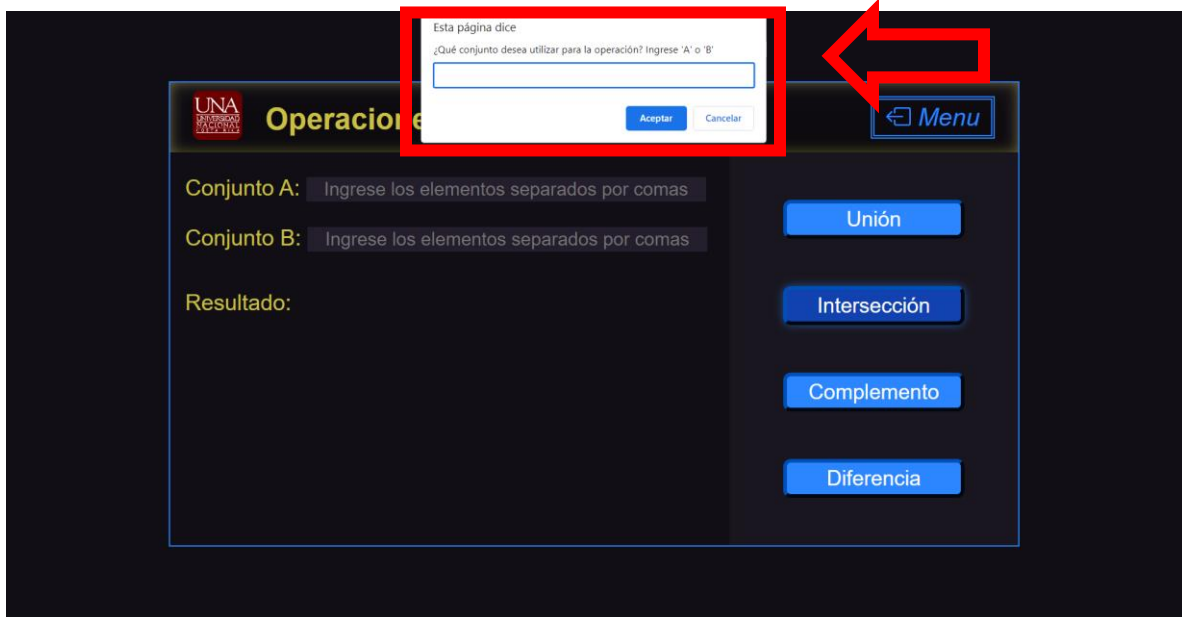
Esta página dice

¿Qué conjunto desea utilizar para la operación? Ingrese 'A' o 'B'

Aceptar Cancelar

UNA UNIVERSIDAD NACIONAL

Operacion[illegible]

Menu

Conjunto A: Ingrese los elementos separados por comas

Conjunto B: Ingrese los elementos separados por comas

Resultado:

Unión

Intersección

Complemento

Diferencia